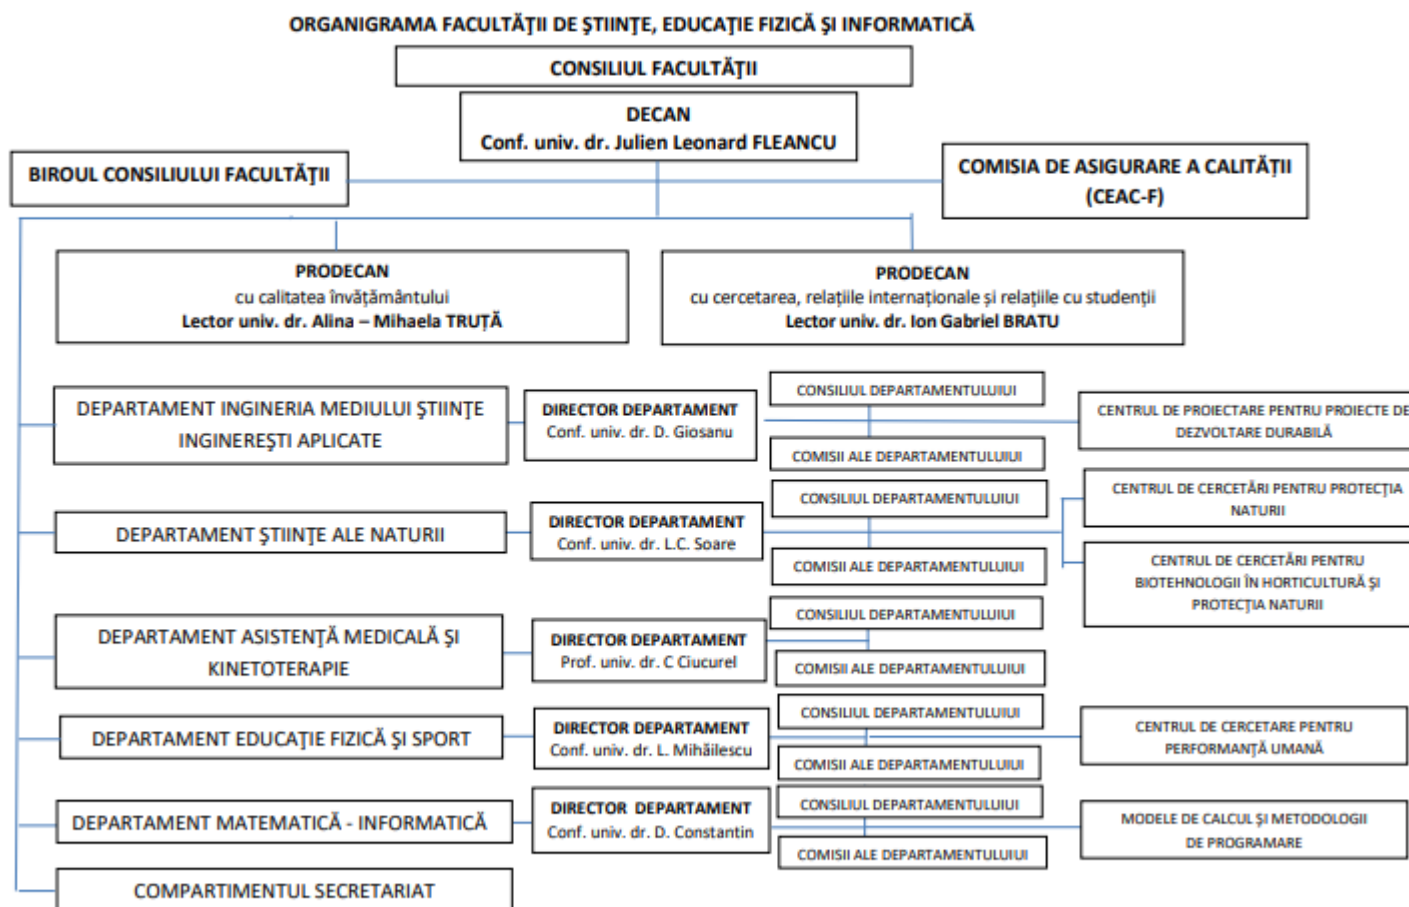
ORGANIGRAMA FACULTĂŢII DE ŞTIINŢE, EDUCAŢIE FIZICĂ ŞI INFORMATICĂ

CONSILIUL FACULTĂŢII

DECAN
Conf. univ. dr. Julien Leonard FLEANCU

BIROUL CONSILIULUI FACULTĂŢII

COMISIA DE ASIGURARE A CALITĂŢII (CEAC-F)

PRODECAN
cu calitatea învăţământului
Lector univ. dr. Alina – Mihaela TRUŢĂ

PRODECAN
cu cercetarea, relaţiile internaţionale şi relaţiile cu studenţii
Lector univ. dr. Ion Gabriel BRATU

DEPARTAMENT INGINERIA MEDIULUI ŞTIINŢE INGINEREŞTI APLICATE

DIRECTOR DEPARTAMENT
Conf. univ. dr. D. Giosanu

CONSILIUL DEPARTAMENTULUIUI

COMISII ALE DEPARTAMENTULUIUI

CENTRUL DE PROIECTARE PENTRU PROIECTE DE DEZVOLTARE DURABILĂ

DEPARTAMENT ŞTIINŢE ALE NATURII

DIRECTOR DEPARTAMENT
Conf. univ. dr. L.C. Soare

CONSILIUL DEPARTAMENTULUIUI

COMISII ALE DEPARTAMENTULUIUI

CENTRUL DE CERCETĂRI PENTRU PROTECŢIA NATURII

CENTRUL DE CERCETĂRI PENTRU BIOTEHNOLOGII ÎN HORTICULTURĂ ŞI PROTECŢIA NATURII

DEPARTAMENT ASISTENŢĂ MEDICALĂ ŞI KINETOTERAPIE

DIRECTOR DEPARTAMENT
Prof. univ. dr. C Ciucurel

CONSILIUL DEPARTAMENTULUIUI

COMISII ALE DEPARTAMENTULUIUI

DEPARTAMENT EDUCAŢIE FIZICĂ ŞI SPORT

DIRECTOR DEPARTAMENT
Conf. univ. dr. L. Mihăilescu

CONSILIUL DEPARTAMENTULUIUI

COMISII ALE DEPARTAMENTULUIUI

CENTRUL DE CERCETARE PENTRU PERFORMANŢĂ UMANĂ

DEPARTAMENT MATEMATICĂ - INFORMATICĂ

DIRECTOR DEPARTAMENT
Conf. univ. dr. D. Constantin

CONSILIUL DEPARTAMENTULUIUI

COMISII ALE DEPARTAMENTULUIUI

MODELE DE CALCUL ŞI METODOLOGII DE PROGRAMARE

COMPARTIMENTUL SECRETARIAT